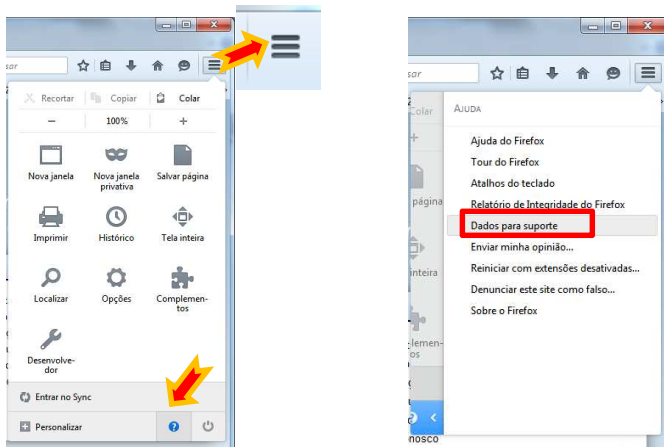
Recortar Copiar Colar

— 100% +

Nova janela
Nova janela privativa
Salvar página
Imprimir
Histórico
Tela inteira
Localizar
Opções
Complementos
Desenvolvedor

Entrar no Sync
Personalizar

sar

Colar
página
inteira
lemen-tos
nosco

AJUDA
Ajuda do Firefox
Tour do Firefox
Atalhos do teclado
Relatório de Integridade do Firefox
Dados para suporte
Enviar minha opinião...
Reiniciar com extensões desativadas...
Denunciar este site como falso...
Sobre o Firefox